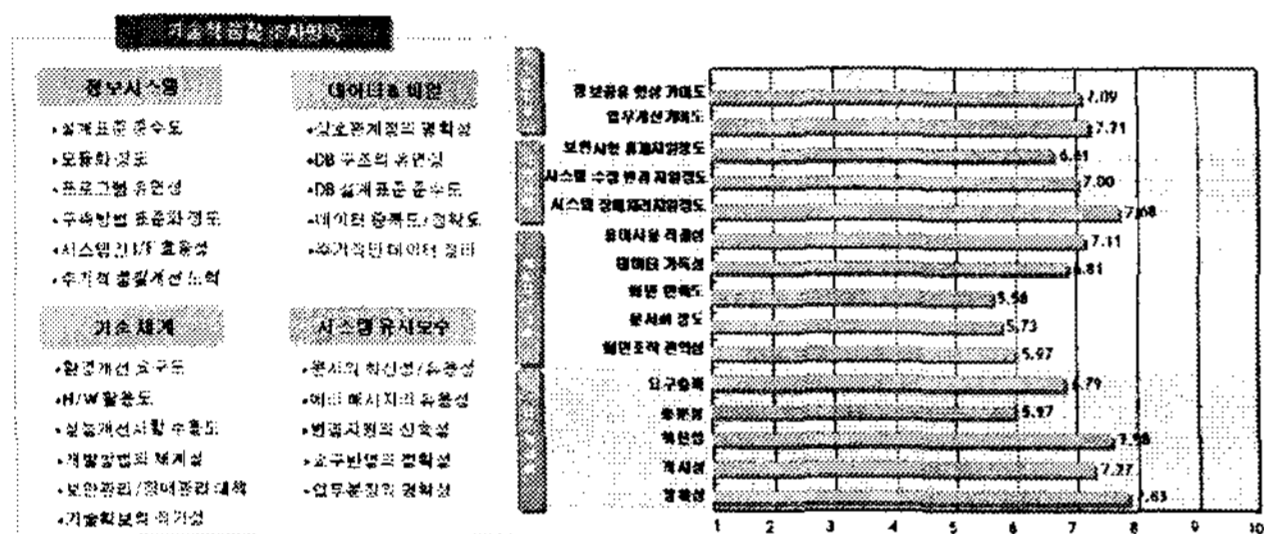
기술적 품질 조사항목

정보시스템

• 설계표준 준수도
• 모듈화 정도
• 프로그램 유연성
• 구축방법 표준화 정도
• 시스템간 I/F 효율성
• 추가적 품질개선 노력

데이터&화면

• 상호관계정의 명확성
• DB 구조의 유연성
• DB 설계표준 준수도
• 데이터 중복도/정확도
• 추가적인 데이터 정비

기술체계

• 환경개선 요구도
• H/W 활용도
• 성능개선사항 수행도
• 개발방법의 체계성
• 보안관리/장애관리 대책
• 기술적보완 적기성

시스템 유지보수

• 문서의 최신성/유용성
• 에러 메시지의 유용성
• 변경사항의 신속성
• 요구반영의 정확성
• 업무분장의 명확성

| 항목 | 점수 |
|---|---|
| 정보공유 향상 기여도 | 7.09 |
| 업무개선 기여도 | 7.21 |
| 보안사항 유지지원정도 | 6.61 |
| 시스템 수정 변경 지원정도 | 7.00 |
| 시스템 장애처리지원정도 | 7.68 |
| 유지사용 적합성 | 7.11 |
| 데이터 가독성 | 6.81 |
| 화면 편리도 | 5.58 |
| 문서화 정도 | 5.73 |
| 화면조작 편의성 | 5.97 |
| 요구충족 | 6.79 |
| 용이성 | 5.97 |
| 적합성 | 7.58 |
| 적시성 | 7.27 |
| 정확성 | 7.63 |

1 2 3 4 5 6 7 8 9 10